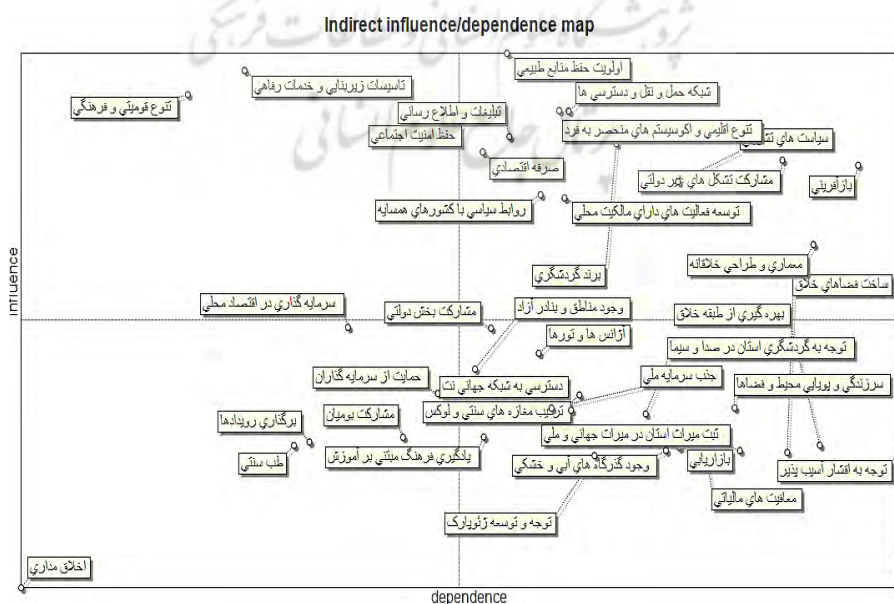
Indirect influence/dependence map

اولویت حفظ منابع طبیعی
تاسیسات زیربنایی و خدمات رفاهی
شبکه حمل و نقل و دسترسی ها
تنوع قومیتی و فرهنگی
تبلیغات و اطلاع رسانی
حفظ امنیت اجتماعی
تنوع اقلیمی و اکوسیستم های منحصر به فرد
سیاست های تشویقی
صرفه اقتصادی
مشارکت تشکل های غیر دولتی
بازآفرینی
روابط سیاسی با کشورهای همسایه
توسعه فعالیت های دارای مالکیت محلی
معماری و طراحی خلاقانه
ساخت فضاهای خلاق
برند گردشگری
سرمایه گذاری در اقتصاد محلی
مشارکت بخش دولتی
وجود مناطق و بنادر آزاد
بهره گیری از طبقه خلاق
آژانس ها و تورها
توجه به گردشگری استان در صدا و سیما
حمایت از سرمایه گذاران
دسترسی به شبکه جهانی نت
جذب سرمایه ملی
سرزندگی و پویایی محیط و فضاها
ترغیب مغازه های سنتی و لوکس
برگزاری رویدادها
مشارکت بومیان
ثبت میراث استان در میراث جهانی و ملی
طب سنتی
یادگیری فرهنگ مبتنی بر آموزش
بازاریابی
وجود گذرگاه های آبی و خشکی
توجه به اقشار آسیب پذیر
معافیت های مالیاتی
توجه و توسعه ژئوپارک
اخلاق مداری

influence
dependence